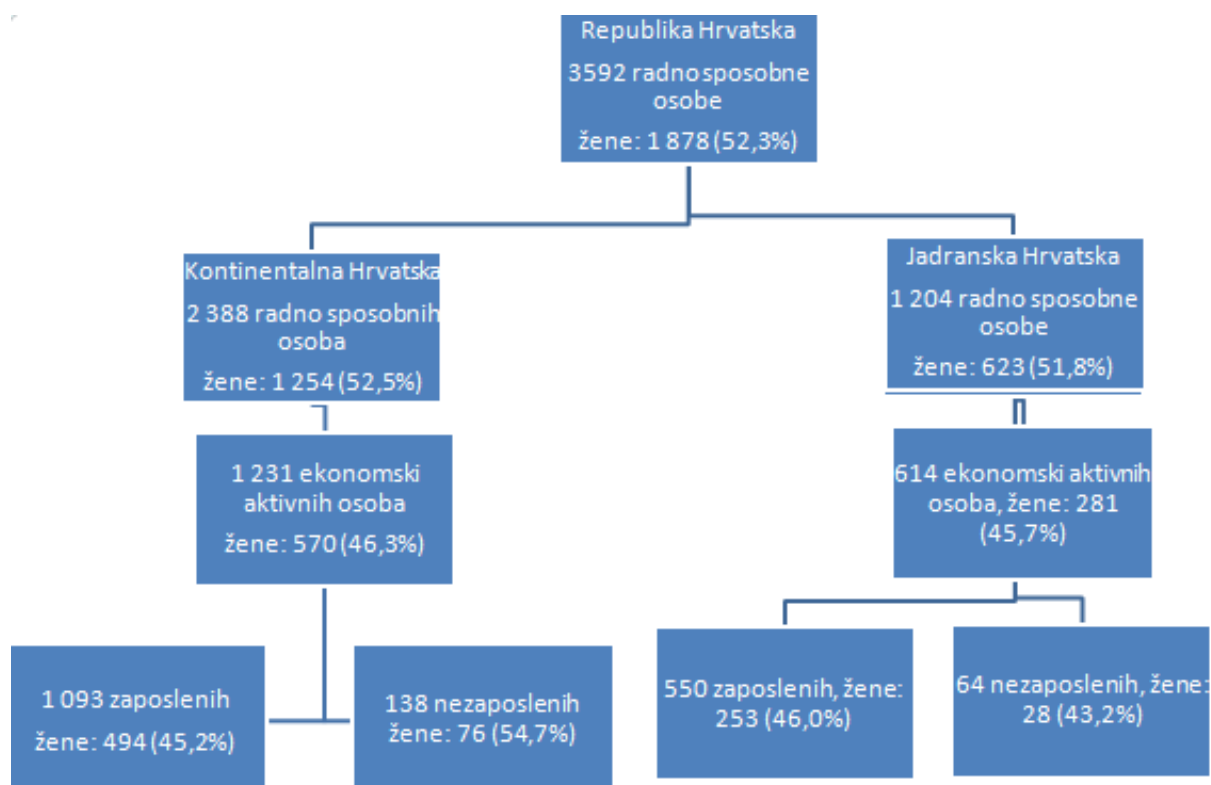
Republika Hrvatska
3592 radno sposobne osobe
žene: 1 878 (52,3%)

Kontinentalna Hrvatska
2 388 radno sposobnih osoba
žene: 1 254 (52,5%)

Jadranska Hrvatska
1 204 radno sposobne osobe
žene: 623 (51,8%)

1 231 ekonomski aktivnih osoba
žene: 570 (46,3%)

614 ekonomski aktivnih osoba, žene: 281 (45,7%)

1 093 zaposlenih
žene: 494 (45,2%)

138 nezaposlenih
žene: 76 (54,7%)

550 zaposlenih, žene: 253 (46,0%)

64 nezaposlenih, žene: 28 (43,2%)